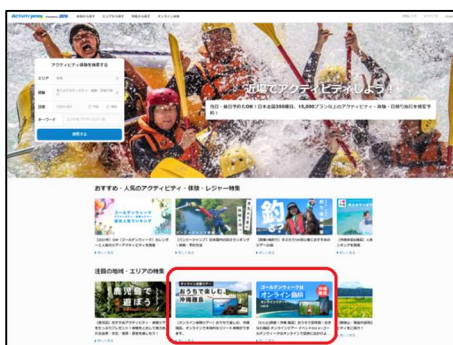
ACTIVITY JAPAN

アクティビティ体験を検索する

エリア

体験

日程

キーワード

検索する

近場でアクティビティしよう!

当日・前日予約もOK!日本全国3000箇所、15,000プラン以上のアクティビティ・体験・日帰り旅行を格安予約!

おすすめ・人気のアクティビティ・体験・レジャー特集

ゴールデンウィーク

釣

注目の地域・エリアの特集

鹿児島で遊ぼう

おうちで楽しむ沖縄離島

ゴールデンウィークはオンライン旅行